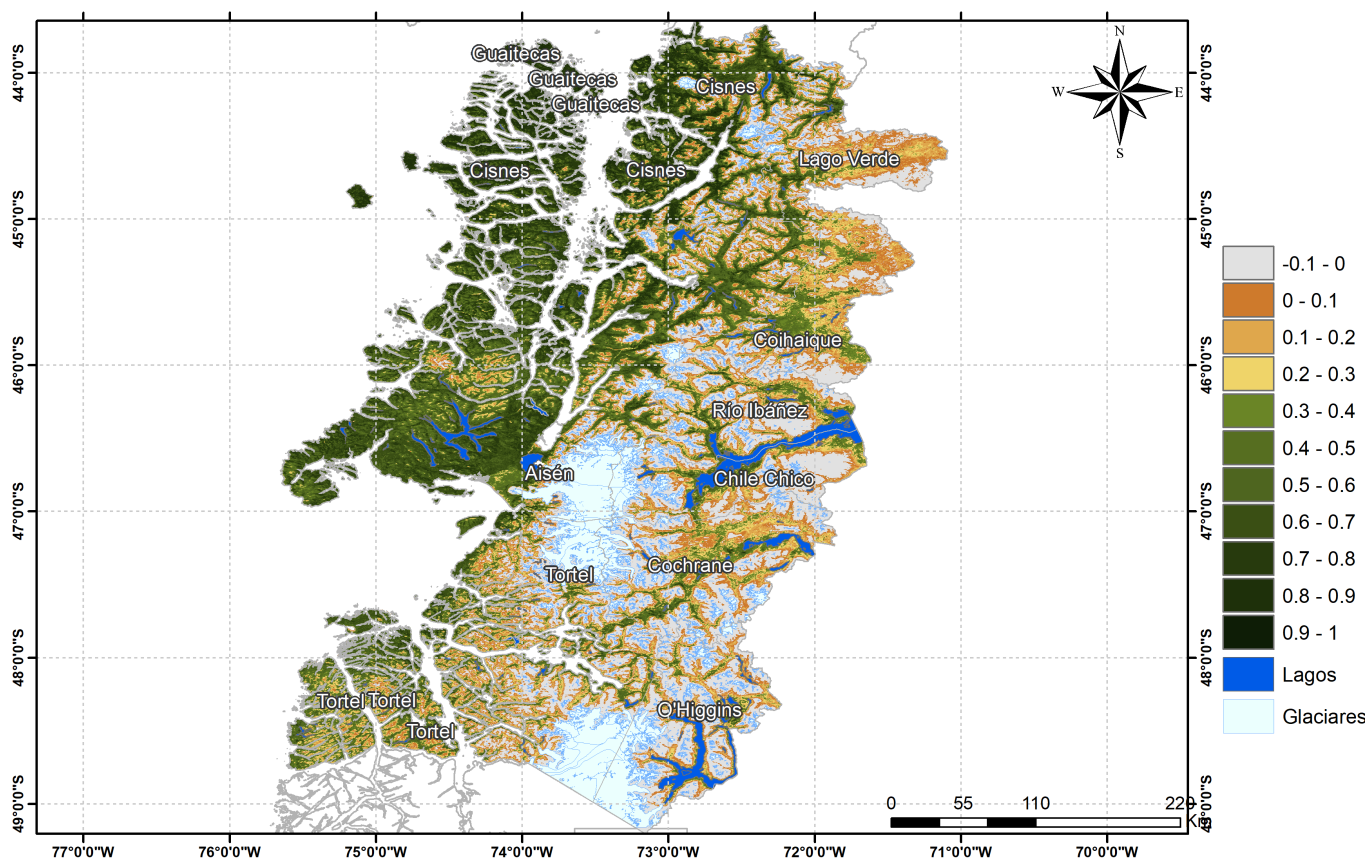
Guaitecas
Guaitecas
Guaitecas
Cisnes
Cisnes
Cisnes
Lago Verde
Coihaique
Río Ibáñez
Aisén
Chile Chico
Tortel
Cochrane
Tortel Tortel
Tortel
O'Higgins

N
W
E
S

44°0'0"S
45°0'0"S
46°0'0"S
47°0'0"S
48°0'0"S
49°0'0"S

44°0'0"S
45°0'0"S
46°0'0"S
47°0'0"S
48°0'0"S
49°0'0"S

77°0'0"W
76°0'0"W
75°0'0"W
74°0'0"W
73°0'0"W
72°0'0"W
71°0'0"W
70°0'0"W

| |
|---|
| -0.1 - 0 |
| 0 - 0.1 |
| 0.1 - 0.2 |
| 0.2 - 0.3 |
| 0.3 - 0.4 |
| 0.4 - 0.5 |
| 0.5 - 0.6 |
| 0.6 - 0.7 |
| 0.7 - 0.8 |
| 0.8 - 0.9 |
| 0.9 - 1 |
| Lagos |
| Glaciares |

0 55 110 220
Km